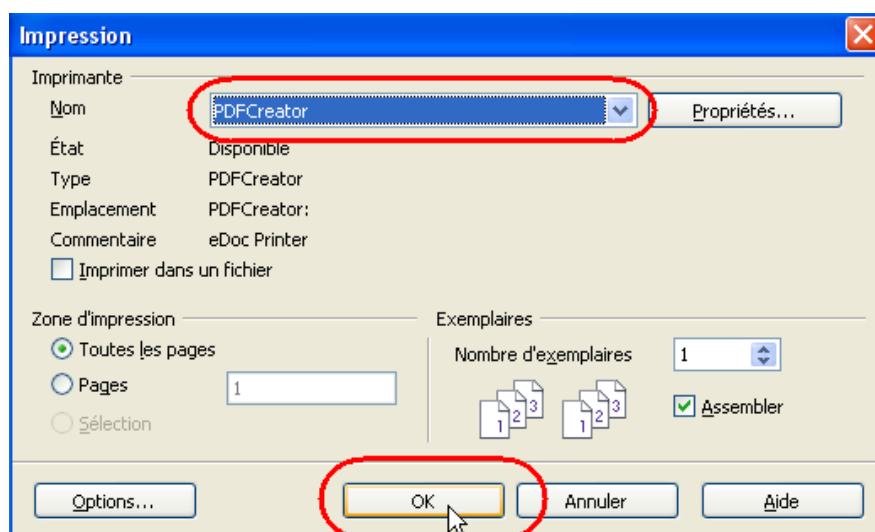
Impression

Imprimante

Nom PDFCreator Propriétés...

État Disponible

Type PDFCreator

Emplacement PDFCreator:

Commentaire eDoc Printer

Imprimer dans un fichier

Zone d'impression

Toutes les pages

Pages 1

Sélection

Exemplaires

Nombre d'exemplaires 1

1 2 3 1 2 3

Assembler

Options... OK Annuler Aide